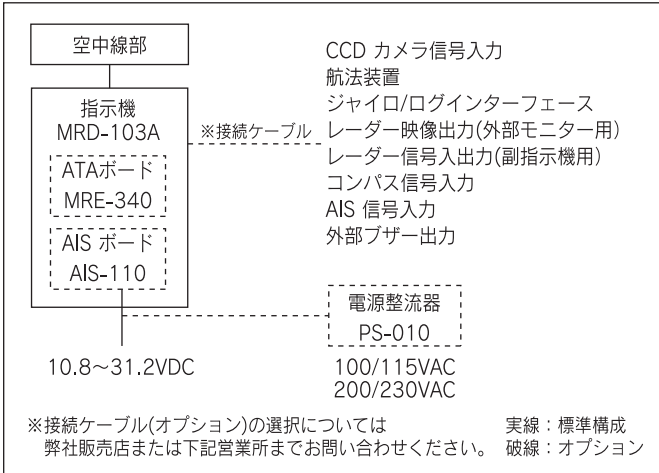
空中線部

指示機
MRD-103A

ATAボード
MRE-340

AIS ボード
AIS-110

※接続ケーブル

CCD カメラ信号入力
航法装置
ジャイロ/ログインターフェース
レーダー映像出力(外部モニター用)
レーダー信号入出力(副指示機用)
コンパス信号入力
AIS 信号入力
外部ブザー出力

電源整流器
PS-010

10.8~31.2VDC

100/115VAC
200/230VAC

※接続ケーブル(オプション)の選択については
弊社販売店または下記営業所までお問い合わせください。

実線：標準構成
破線：オプション